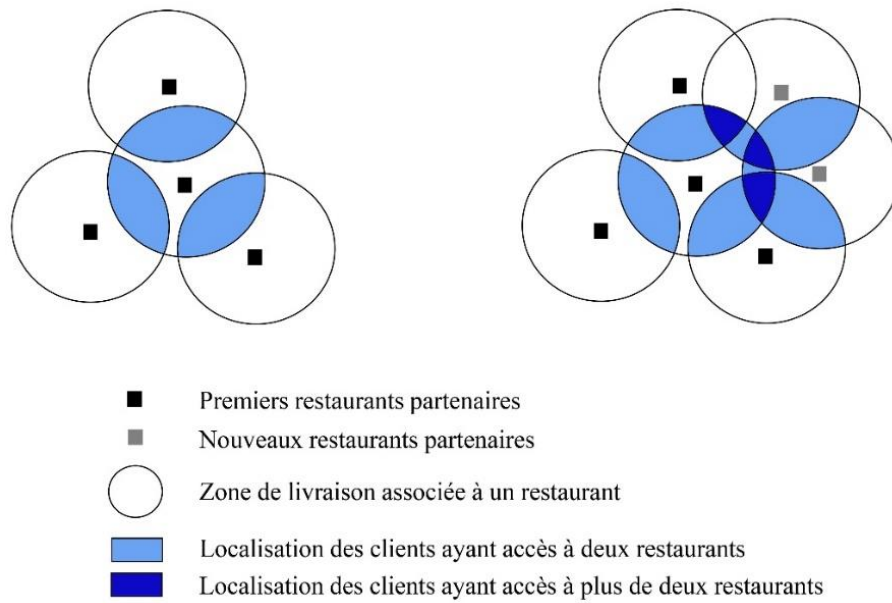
Premiers restaurants partenaires
Nouveaux restaurants partenaires
Zone de livraison associée à un restaurant
Localisation des clients ayant accès à deux restaurants
Localisation des clients ayant accès à plus de deux restaurants